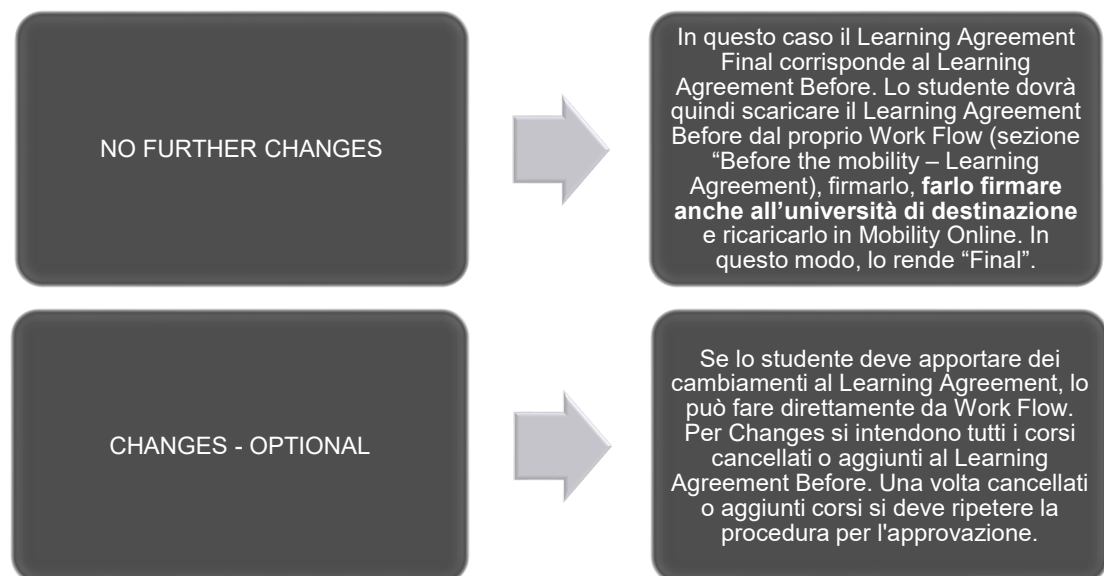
NO FURTHER CHANGES

In questo caso il Learning Agreement Final corrisponde al Learning Agreement Before. Lo studente dovrà quindi scaricare il Learning Agreement Before dal proprio Work Flow (sezione “Before the mobility – Learning Agreement), firmarlo, **farlo firmare anche all’università di destinazione** e ricaricarlo in Mobility Online. In questo modo, lo rende “Final”.

CHANGES - OPTIONAL

Se lo studente deve apportare dei cambiamenti al Learning Agreement, lo può fare direttamente da Work Flow. Per Changes si intendono tutti i corsi cancellati o aggiunti al Learning Agreement Before. Una volta cancellati o aggiunti corsi si deve ripetere la procedura per l'approvazione.